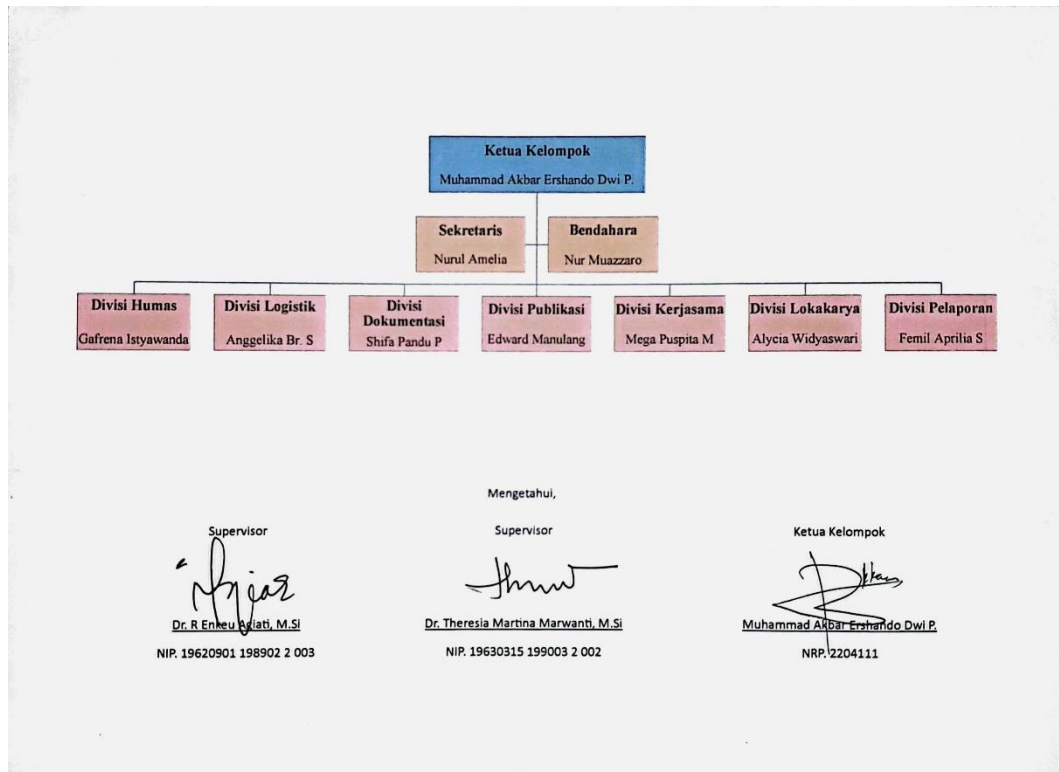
Ketua Kelompok
Muhammad Akbar Ershando Dwi P.

Sekretaris
Nurul Amelia

Bendahara
Nur Muazzaro

Divisi Humas
Gafrena Istyawanda

Divisi Logistik
Anggelika Br. S

Divisi Dokumentasi
Shifa Pandu P

Divisi Publikasi
Edward Manulang

Divisi Kerjasama
Mega Puspita M

Divisi Lokakarya
Alycia Widyaswari

Divisi Pelaporan
Femil Aprilia S

Mengetahui,

Supervisor

Dr. R Enkeu Agiati, M.Si
NIP. 19620901 198902 2 003

Supervisor

Dr. Theresia Martina Marwanti, M.Si
NIP. 19630315 199003 2 002

Ketua Kelompok

Muhammad Akbar Ershando Dwi P.
NRP. 2204111